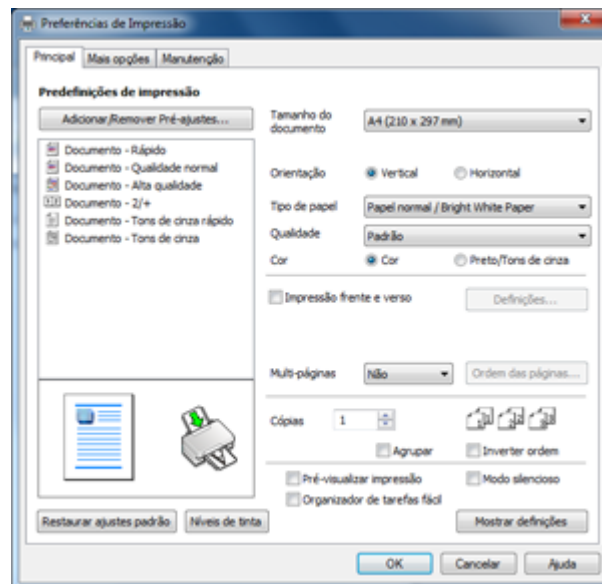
Preferências de Impressão

Principal | Mais opções | Manutenção

Predefinições de impressão

Adicionar/Remover Pré-ajustes...

Documento - Rápido
Documento - Qualidade normal
Documento - Alta qualidade
Documento - 2/+
Documento - Tons de cinza rápido
Documento - Tons de cinza

Tamanho do documento | A4 (210 x 297 mm)

Orientação | Vertical | Horizontal

Tipo de papel | Papel normal / Bright White Paper

Qualidade | Padrão

Cor | Cor | Preto/Tons de cinza

Impressão frente e verso | Definições...

Multi-páginas | Não | Ordem das páginas...

Cópias | 1

Agrupar | Inverter ordem

Pré-visualizar impressão | Modo silencioso

Organizador de tarefas fácil

Restaurar ajustes padrão | Níveis de tinta | Mostrar definições

OK | Cancelar | Ajuda